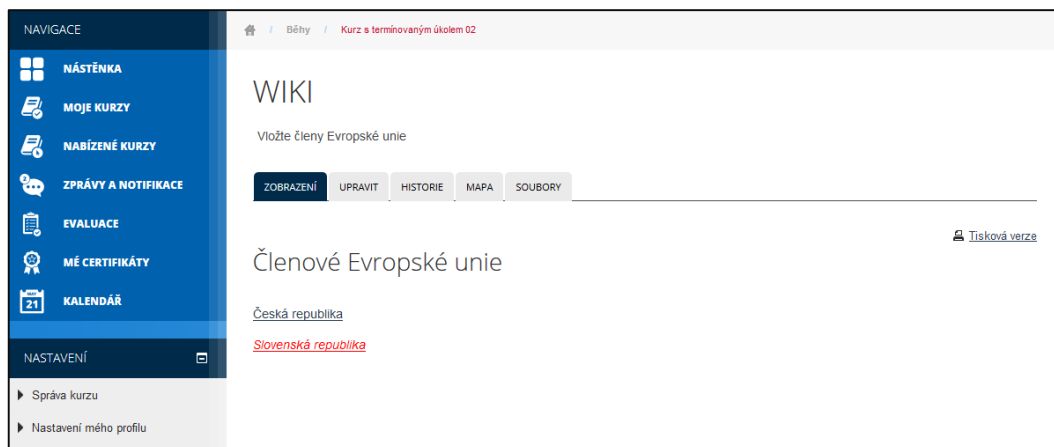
NAVIGACE

NÁSTĚNKA

MOJE KURZY

NABÍZENÉ KURZY

ZPRÁVY A NOTIFIKACE

EVALUACE

MÉ CERTIFIKÁTY

21 KALENDÁŘ

NASTAVENÍ

Správa kurzu

Nastavení mého profilu

/ Běhy / Kurz s termínovaným úkolem 02

WIKI

Vložte členy Evropské unie

ZOBRAZENÍ | UPRAVIT | HISTORIE | MAPA | SOUBORY

Tisková verze

Členové Evropské unie

Česká republika

Slovenská republika